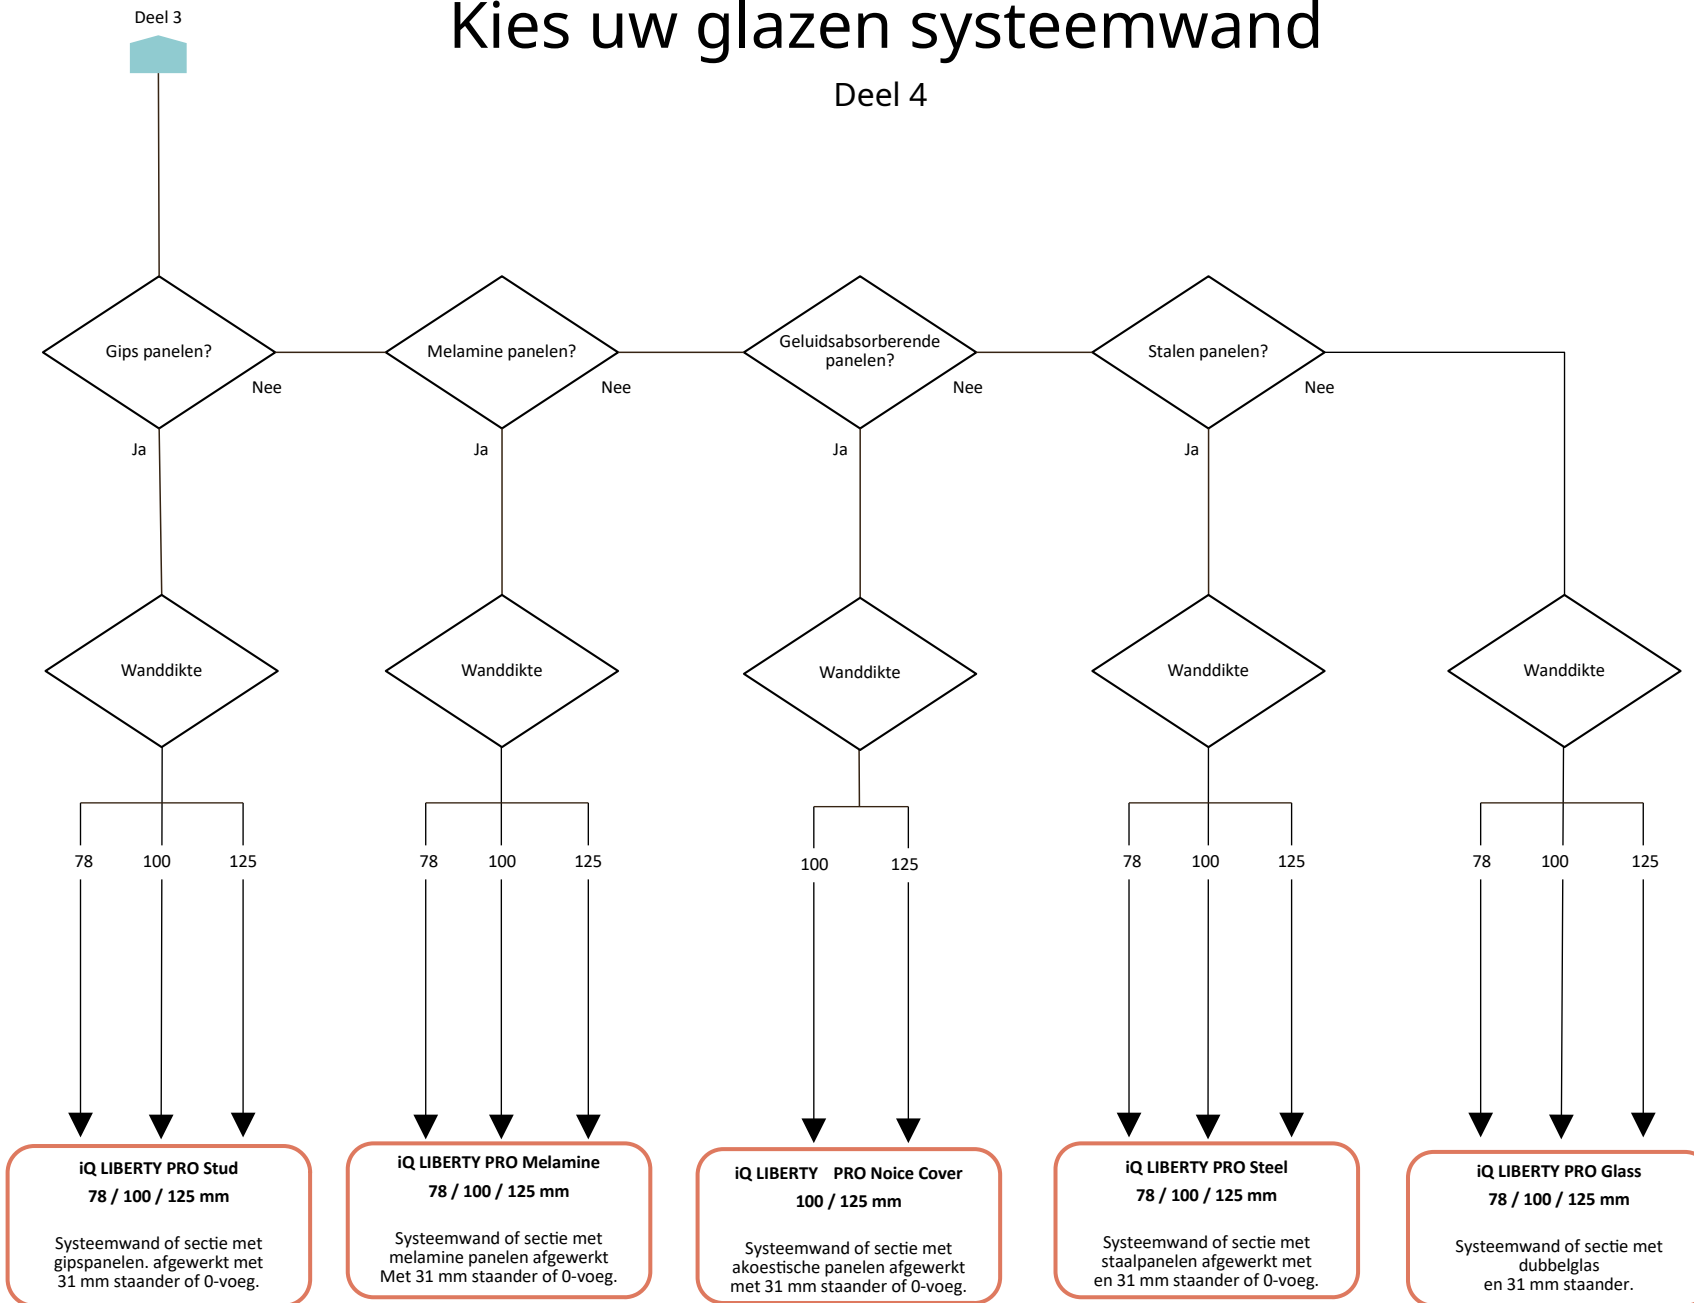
Deel 3

Kies uw glazen systeemwand

Deel 4

Gips panelen?
Nee
Ja

Melamine panelen?
Nee
Ja

Geluidsabsorberende panelen?
Nee
Ja

Stalen panelen?
Nee
Ja

Wanddikte

Wanddikte

Wanddikte

Wanddikte

Wanddikte

78 100 125

78 100 125

100 125

78 100 125

78 100 125

iQ LIBERTY PRO Stud
78 / 100 / 125 mm

Systeemwand of sectie met gipspanelen. afgewerkt met 31 mm staander of 0-voeg.

iQ LIBERTY PRO Melamine
78 / 100 / 125 mm

Systeemwand of sectie met melamine panelen afgewerkt Met 31 mm staander of 0-voeg.

iQ LIBERTY PRO Noice Cover
100 / 125 mm

Systeemwand of sectie met akoestische panelen afgewerkt met 31 mm staander of 0-voeg.

iQ LIBERTY PRO Steel
78 / 100 / 125 mm

Systeemwand of sectie met staalpanelen afgewerkt met en 31 mm staander of 0-voeg.

iQ LIBERTY PRO Glass
78 / 100 / 125 mm

Systeemwand of sectie met dubbelglas en 31 mm staander.